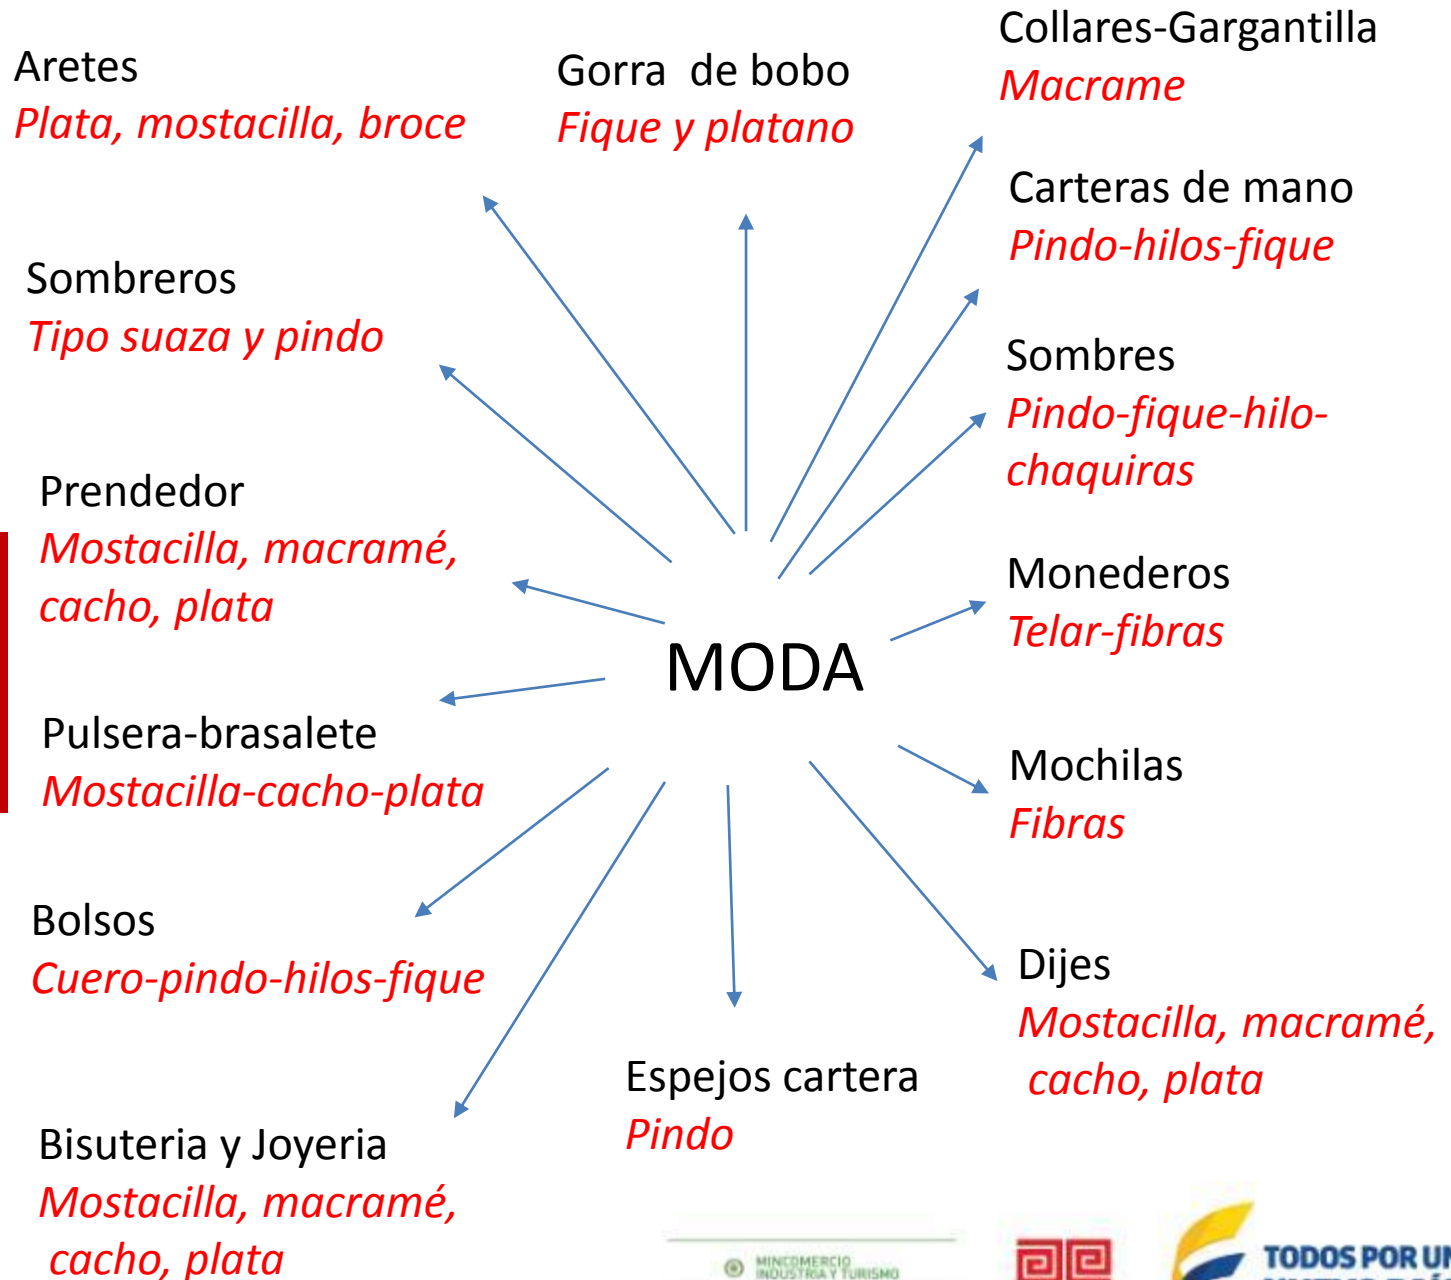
Aretes
Plata, mostacilla, broce

Gorra de bobo
Fique y platano

Collares-Gargantilla
Macrame

Carteras de mano
Pindo-hilos-fique

Sombreros
Tipo suaza y pindo

Sombres
Pindo-fique-hilo-chaquiras

Prendedor
Mostacilla, macramé, cacho, plata

Monederos
Telar-fibras

MODA

Pulsera-brasalete
Mostacilla-cacho-plata

Mochilas
Fibras

Bolsos
Cuero-pindo-hilos-fique

Dijes
Mostacilla, macramé, cacho, plata

Espejos cartera
Pindo

Bisuteria y Joyeria
Mostacilla, macramé, cacho, plata

MINCOMERCIO INDUSTRIA Y TURISMO

TODOS POR U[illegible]